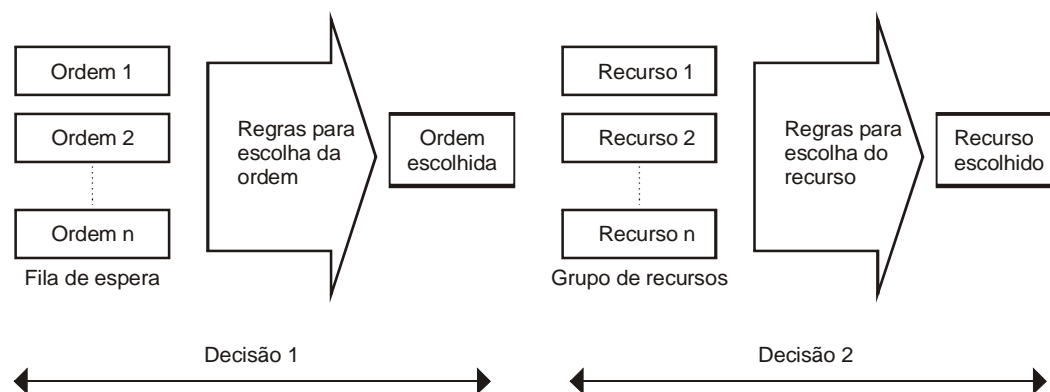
Ordem 1

Ordem 2

Ordem n

Fila de espera

Regras para escolha da ordem

Ordem escolhida

Recurso 1

Recurso 2

Recurso n

Grupo de recursos

Regras para escolha do recurso

Recurso escolhido

Decisão 1

Decisão 2